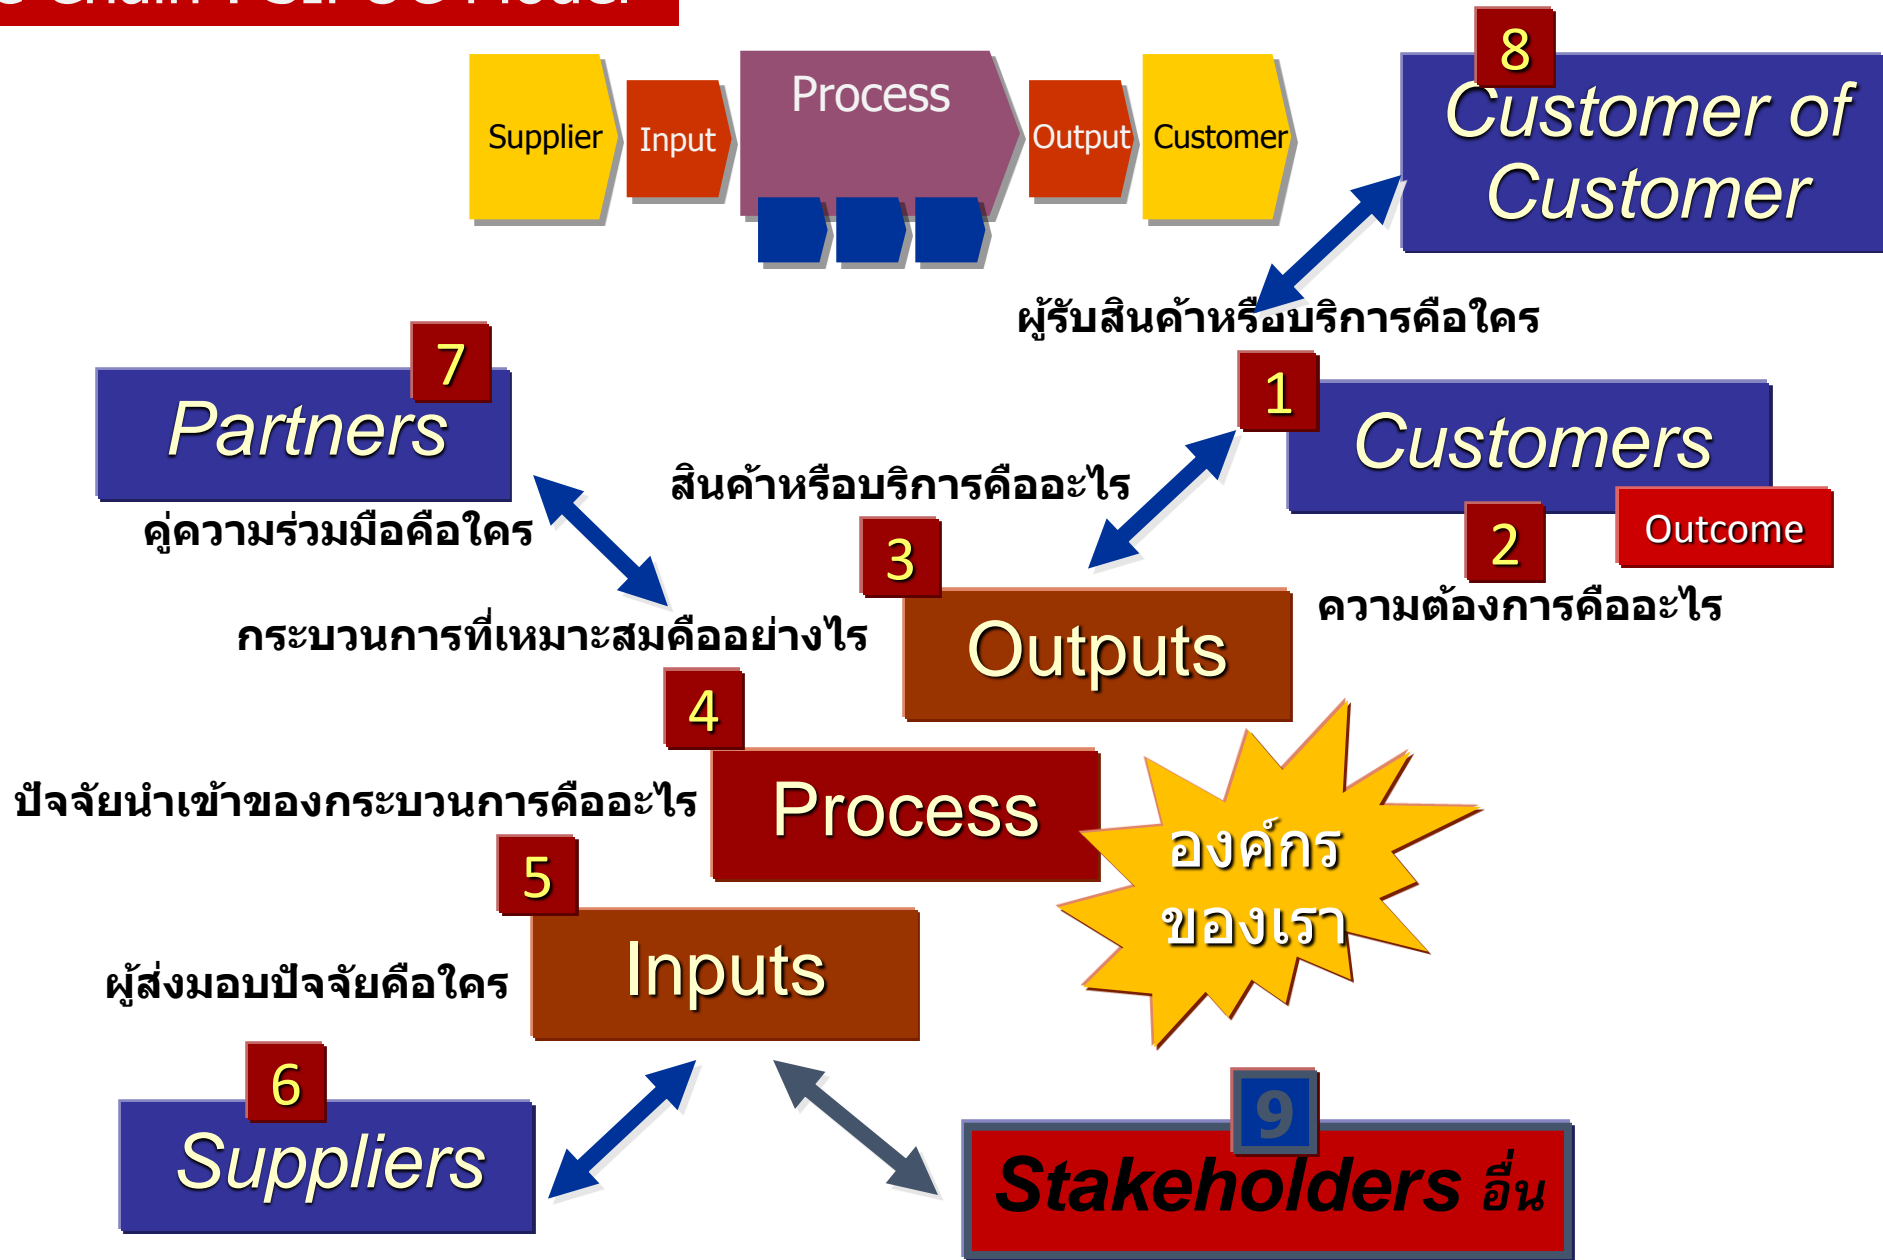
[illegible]

Supplier Input Process Output Customer

8
Customer of Customer

ผู้รับสินค้าหรือบริการคือใคร

7
Partners
คู่ความร่วมมือคือใคร

สินค้าหรือบริการคืออะไร

1
Customers
Outcome
2
ความต้องการคืออะไร

3
Outputs

กระบวนการที่เหมาะสมคืออย่างไร

4
Process
ปัจจัยนำเข้าของกระบวนการคืออะไร

องค์กรของเรา

5
Inputs
ผู้ส่งมอบปัจจัยคือใคร

6
Suppliers

9
Stakeholders อื่น